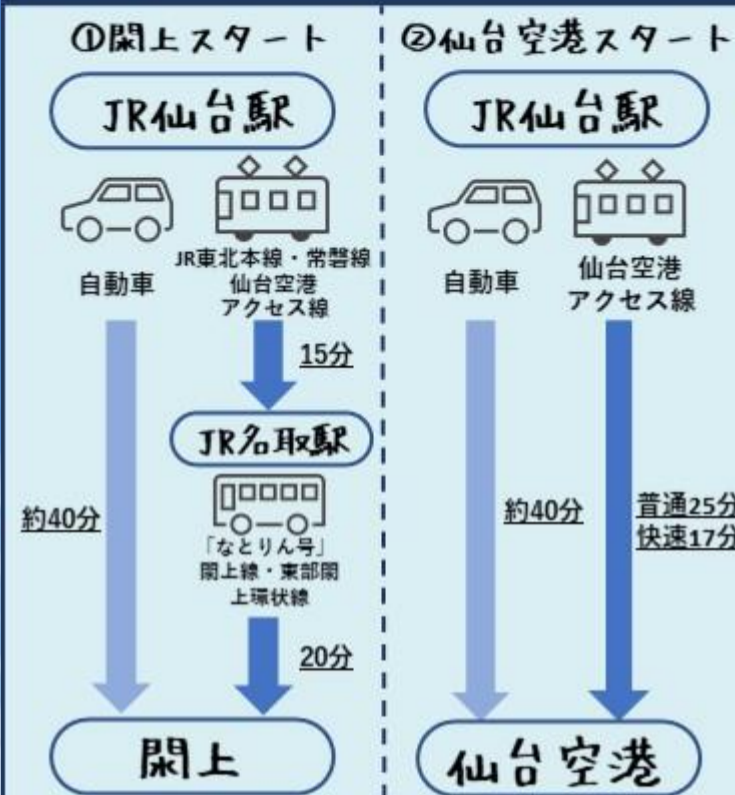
①閖上スタート

JR仙台駅

自動車

JR東北本線・常磐線
仙台空港
アクセス線

15分

JR名取駅

約40分

「なとりん号」
閖上線・東部閖
上環状線

20分

閖上

②仙台空港スタート

JR仙台駅

自動車

仙台空港
アクセス線

約40分

普通25分
快速17分

仙台空港